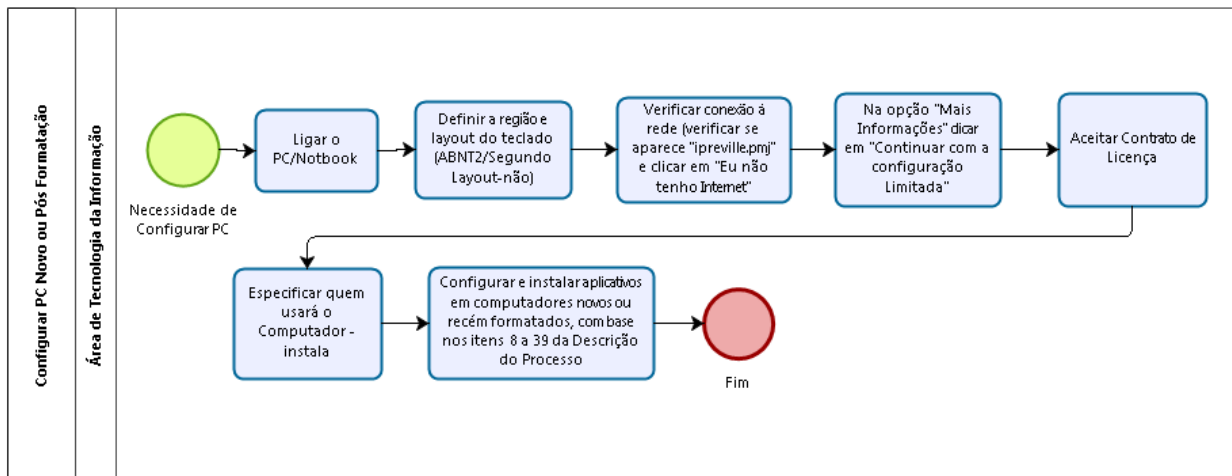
Configurar PC Novo ou Pós Formatação

Área de Tecnologia da Informação

Necessidade de Configurar PC

Ligar o PC/Notbook

Definir a região e layout do teclado (ABNT2/Segundo Layout-não)

Verificar conexão à rede (verificar se aparece "ipreville.pmj" e clicar em "Eu não tenho Internet"

Na opção "Mais Informações" clicar em "Continuar com a configuração Limitada"

Aceitar Contrato de Licença

Especificar quem usará o Computador - instala

Configurar e instalar aplicativos em computadores novos ou recém formatados, com base nos itens 8 a 39 da Descrição do Processo

Fim